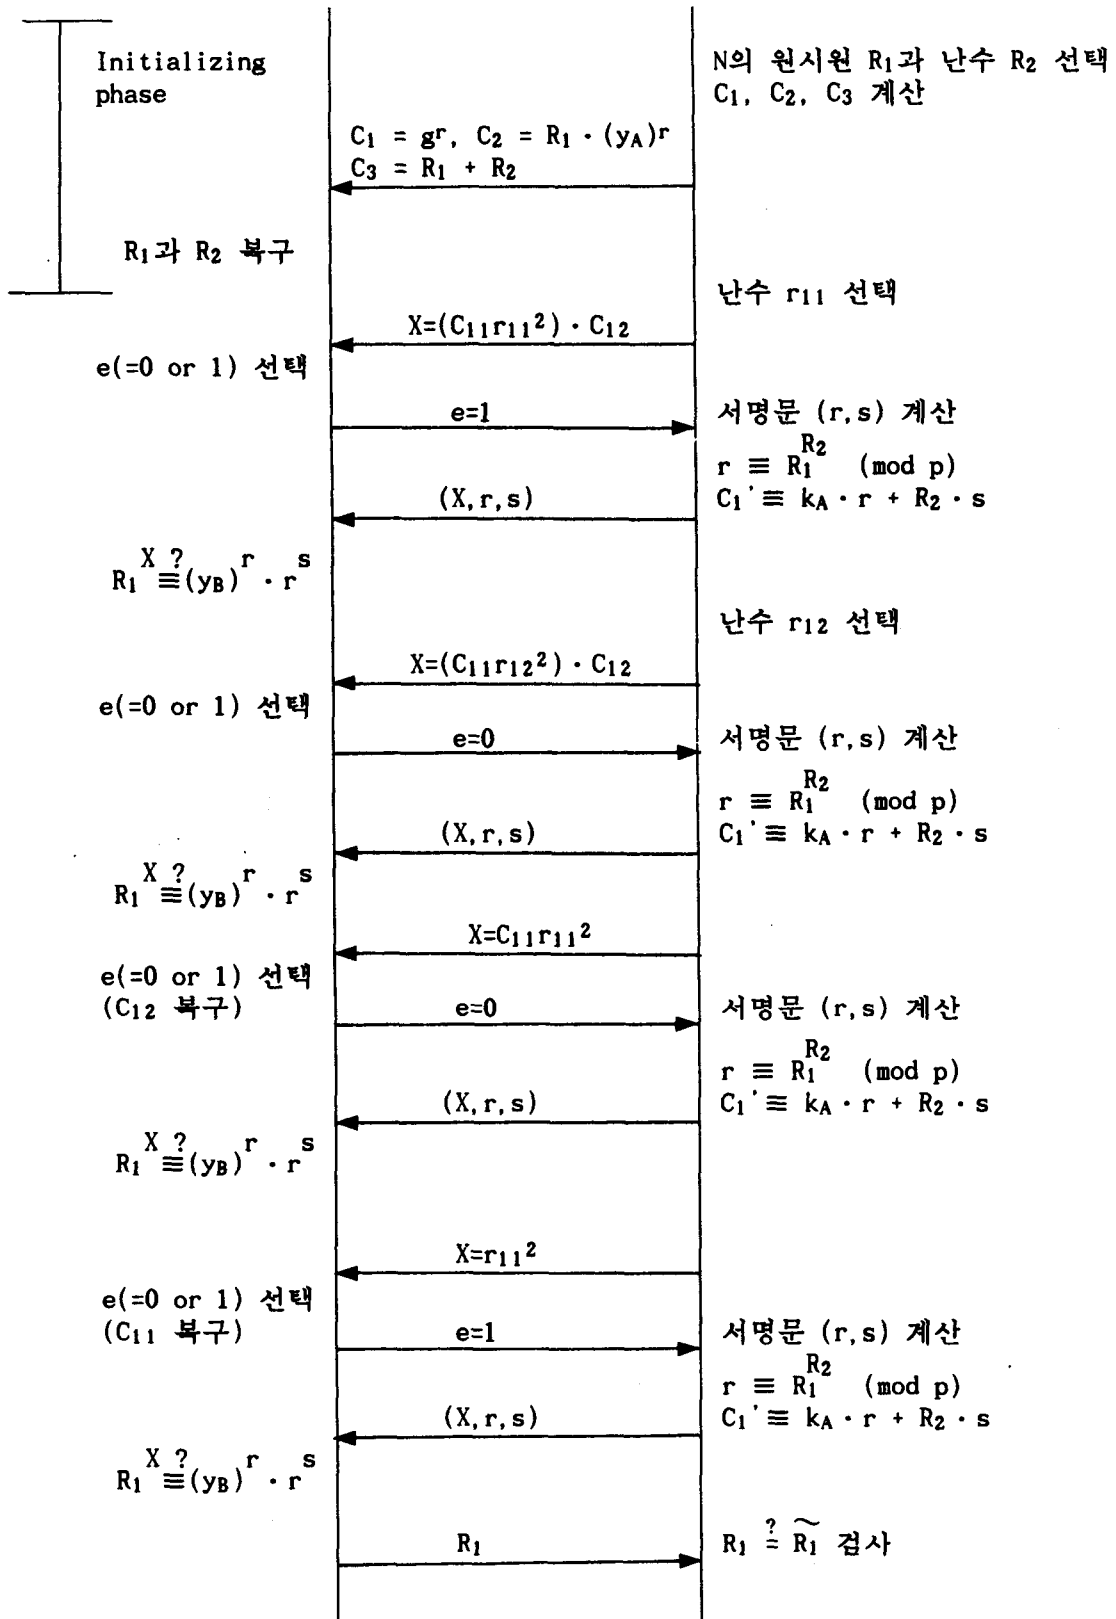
Initializing phase

N의 원시원 $R_1$과 난수 $R_2$ 선택
$C_1$, $C_2$, $C_3$ 계산

$C_1 = g^r$, $C_2 = R_1 \cdot (y_A)^r$
$C_3 = R_1 + R_2$

$R_1$과 $R_2$ 복구

난수 $r_{11}$ 선택

$X=(C_{11}r_{11}^2) \cdot C_{12}$

e(=0 or 1) 선택

e=1

서명문 (r,s) 계산
$r \equiv R_1^{R_2} \pmod p$
$C_1' \equiv k_A \cdot r + R_2 \cdot s$

(X,r,s)

$R_1^X \overset{?}{\equiv} (y_B)^r \cdot r^s$

난수 $r_{12}$ 선택

$X=(C_{11}r_{12}^2) \cdot C_{12}$

e(=0 or 1) 선택

e=0

서명문 (r,s) 계산
$r \equiv R_1^{R_2} \pmod p$
$C_1' \equiv k_A \cdot r + R_2 \cdot s$

(X,r,s)

$R_1^X \overset{?}{\equiv} (y_B)^r \cdot r^s$

$X=C_{11}r_{11}^2$

e(=0 or 1) 선택
($C_{12}$ 복구)

e=0

서명문 (r,s) 계산
$r \equiv R_1^{R_2} \pmod p$
$C_1' \equiv k_A \cdot r + R_2 \cdot s$

(X,r,s)

$R_1^X \overset{?}{\equiv} (y_B)^r \cdot r^s$

$X=r_{11}^2$

e(=0 or 1) 선택
($C_{11}$ 복구)

e=1

서명문 (r,s) 계산
$r \equiv R_1^{R_2} \pmod p$
$C_1' \equiv k_A \cdot r + R_2 \cdot s$

(X,r,s)

$R_1^X \overset{?}{\equiv} (y_B)^r \cdot r^s$

$R_1$

$R_1 \overset{?}{=} \widetilde{R_1}$ 검사